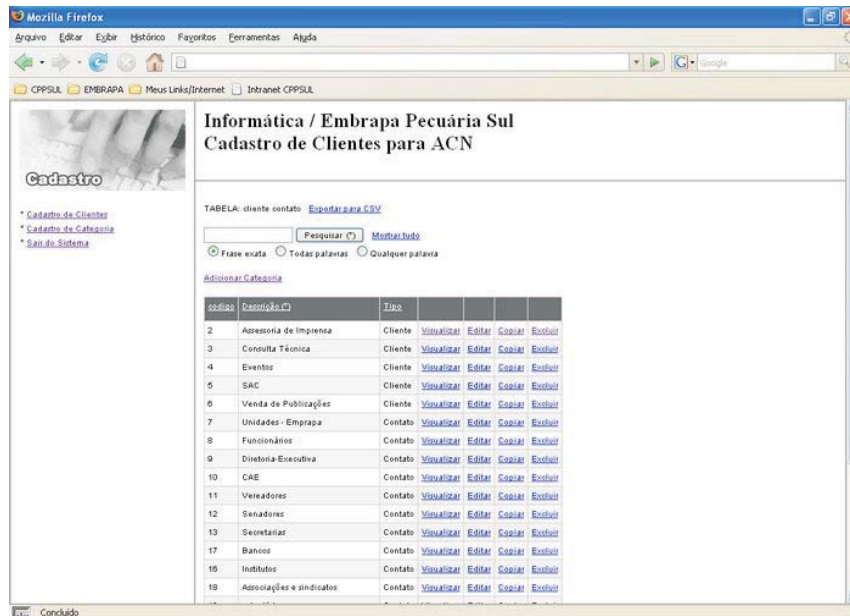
Mozilla Firefox

Arquivo Editar Exibir Histórico Favoritos Ferramentas Ajuda

Google

CPPSUL EMBRAPA Meus Links/Internet Intranet CPPSUL

Cadastro

* Cadastro de Clientes
* Cadastro de Categoria
* Sair do Sistema

Informática / Embrapa Pecuária Sul
Cadastro de Clientes para ACN

TABELA: cliente contato Exportar para CSV

Pesquisar (*) Mostrar tudo

Frase exata Todas palavras Qualquer palavra

Adicionar Categoria

| codigo | Descrição (*) | Tipo | | | | |
|---|---|---|---|---|---|---|
| 2 | Assessoria de Imprensa | Cliente | Visualizar | Editar | Copiar | Excluir |
| 3 | Consulta Técnica | Cliente | Visualizar | Editar | Copiar | Excluir |
| 4 | Eventos | Cliente | Visualizar | Editar | Copiar | Excluir |
| 5 | SAC | Cliente | Visualizar | Editar | Copiar | Excluir |
| 6 | Venda de Publicações | Cliente | Visualizar | Editar | Copiar | Excluir |
| 7 | Unidades - Emprapa | Contato | Visualizar | Editar | Copiar | Excluir |
| 8 | Funcionários | Contato | Visualizar | Editar | Copiar | Excluir |
| 9 | Diretoria-Executiva | Contato | Visualizar | Editar | Copiar | Excluir |
| 10 | CAE | Contato | Visualizar | Editar | Copiar | Excluir |
| 11 | Vereadores | Contato | Visualizar | Editar | Copiar | Excluir |
| 12 | Senadores | Contato | Visualizar | Editar | Copiar | Excluir |
| 13 | Secretarias | Contato | Visualizar | Editar | Copiar | Excluir |
| 17 | Bancos | Contato | Visualizar | Editar | Copiar | Excluir |
| 16 | Institutos | Contato | Visualizar | Editar | Copiar | Excluir |
| 18 | Associações e sindicatos | Contato | Visualizar | Editar | Copiar | Excluir |

Concluído